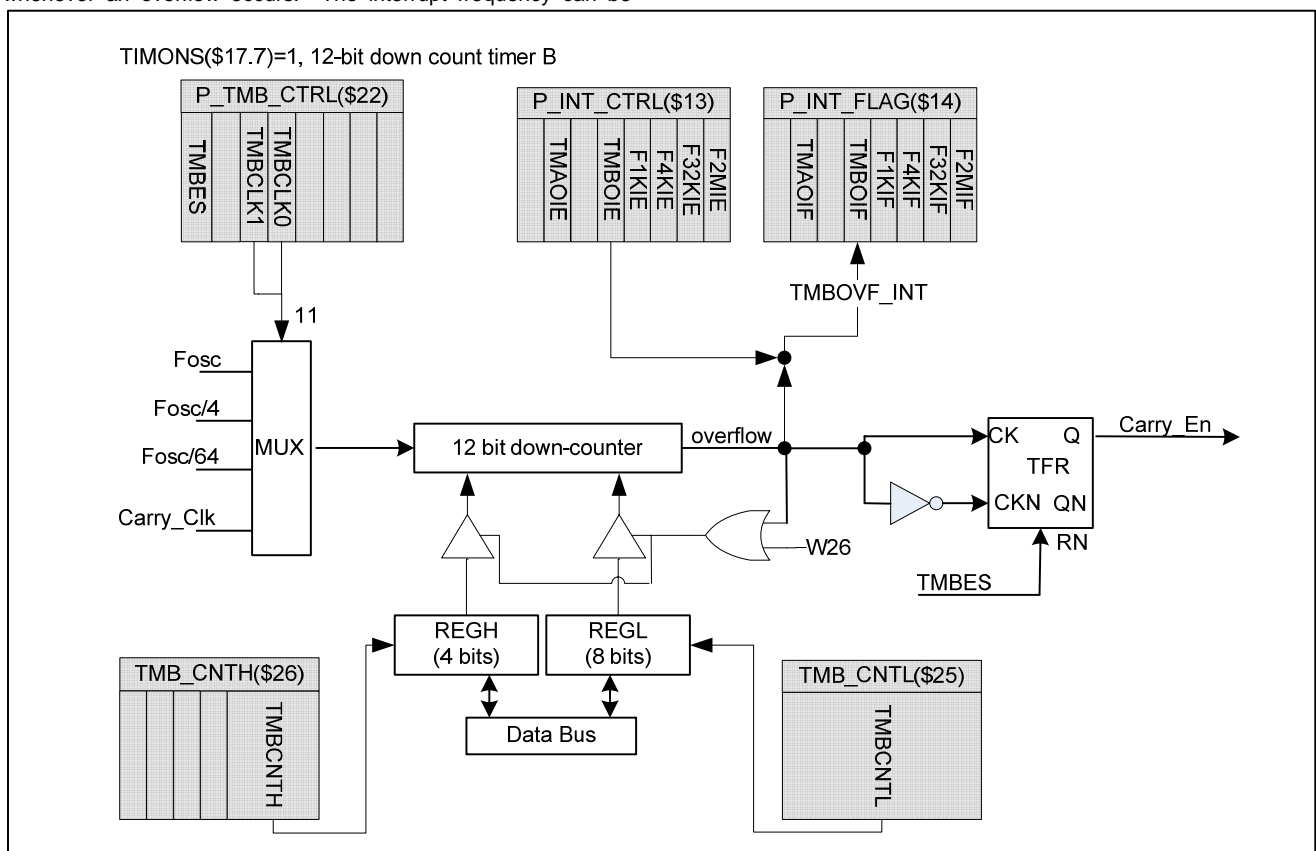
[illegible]

TIMONS($17.7)=1, 12-bit down count timer B

P_TMB_CTRL($22)

TMBES
TMBCLK1
TMBCLK0

P_INT_CTRL($13)

TMAOIE
TMBOIE
F1KIE
F4KIE
F32KIE
F2MIE

P_INT_FLAG($14)

TMAOIF
TMBOIF
F1KIF
F4KIF
F32KIF
F2MIF

TMBOVF_INT

11

Fosc

Fosc/4

Fosc/64

Carry_Clk

MUX

12 bit down-counter

overflow

CK Q

TFR

CKN QN

RN

Carry_En

W26

TMBES

REGH (4 bits)

REGL (8 bits)

Data Bus

TMB_CNTH($26)

TMBCNTH

TMB_CNTL($25)

TMBCNTL